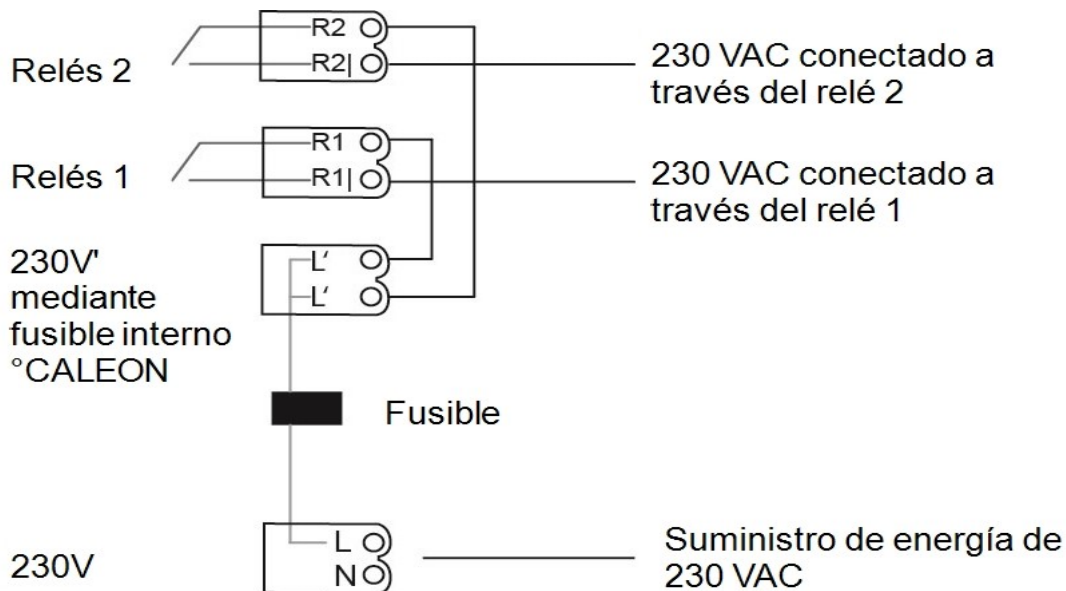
Relés 2

R2

R2|

230 VAC conectado a través del relé 2

Relés 1

R1

R1|

230 VAC conectado a través del relé 1

230V' mediante fusible interno °CALEON

L'

L'

Fusible

230V

L

N

Suministro de energía de 230 VAC